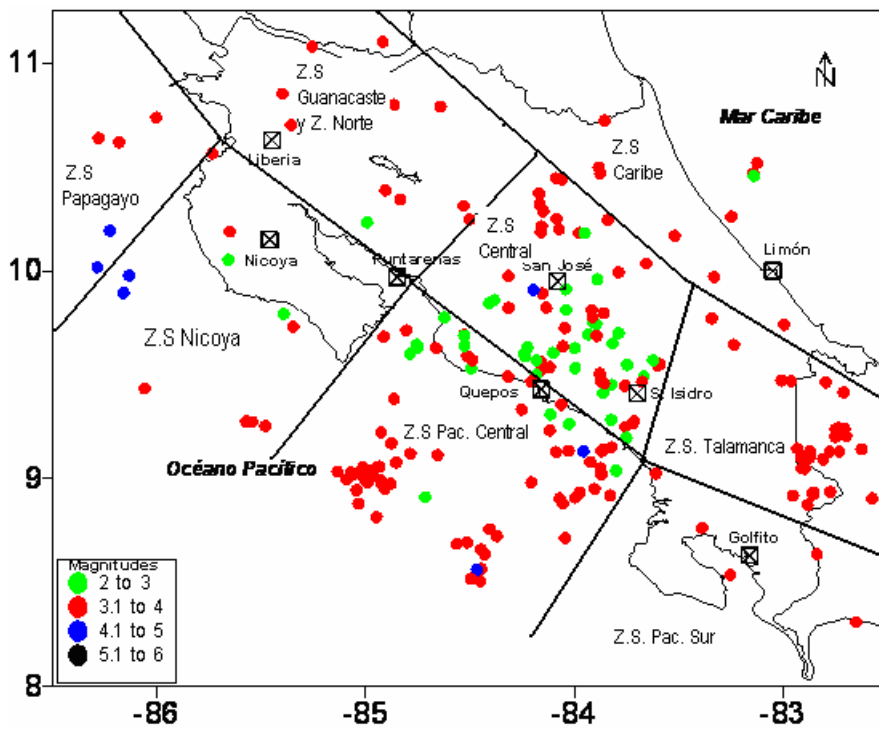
11
10
9
8
-86
-85
-84
-83

N

Mar Caribe

Z.S Guanacaste y Z. Norte

Liberia

Z.S Papagayo

Z.S Caribe

Z.S Central

Limón

San José

Nicoya

Puntarenas

Z.S Nicoya

Quepos

S. Isidro

Z.S Pac. Central

Z.S. Talamanca

Océano Pacífico

Golfito

Z.S. Pac. Sur

Magnitudes
2 to 3
3.1 to 4
4.1 to 5
5.1 to 6